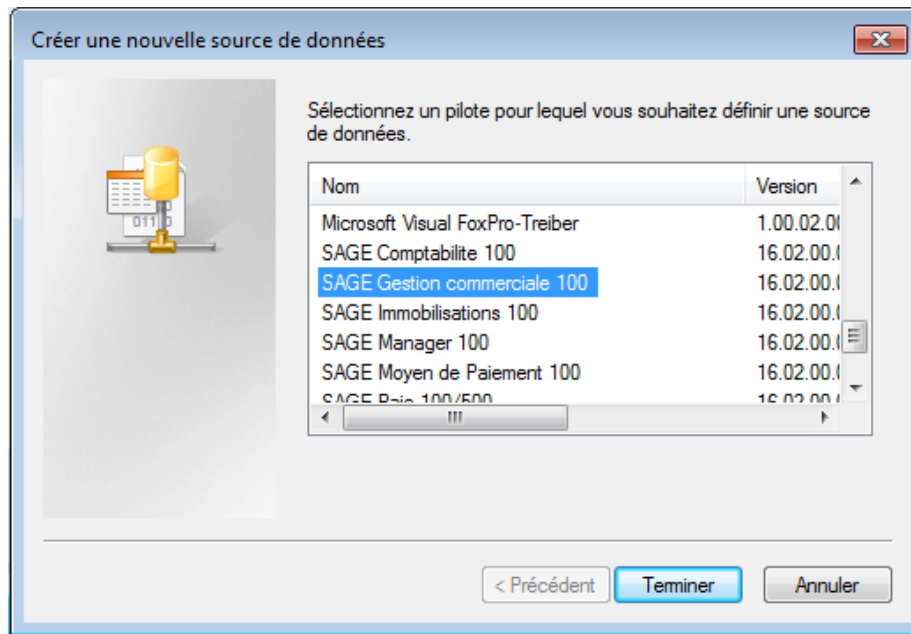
Créer une nouvelle source de données

Sélectionnez un pilote pour lequel vous souhaitez définir une source de données.

| Nom | Version |
|---|---|
| Microsoft Visual FoxPro-Treiber | 1.00.02.0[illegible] |
| SAGE Comptabilite 100 | 16.02.00.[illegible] |
| SAGE Gestion commerciale 100 | 16.02.00.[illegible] |
| SAGE Immobilisations 100 | 16.02.00.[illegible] |
| SAGE Manager 100 | 16.02.00.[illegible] |
| SAGE Moyen de Paiement 100 | 16.02.00.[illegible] |
| SAGE Paie 100/500 | 16.02.00.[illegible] |

< Précédent
Terminer
Annuler